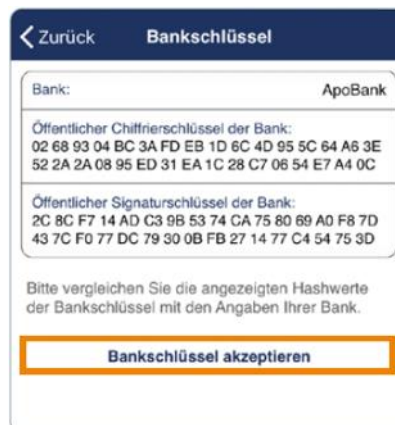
Zurück Bankschlüssel

Bank: ApoBank

Öffentlicher Chiffrierschlüssel der Bank:
02 68 93 04 BC 3A FD EB 1D 6C 4D 95 5C 64 A6 3E 52 2A 2A 08 95 ED 31 EA 1C 28 C7 06 54 E7 A4 0C

Öffentlicher Signaturschlüssel der Bank:
2C 8C F7 14 AD C3 9B 53 74 CA 75 80 69 A0 F8 7D 43 7C F0 77 DC 79 30 0B FB 27 14 77 C4 54 75 3D

Bitte vergleichen Sie die angezeigten Hashwerte der Bankschlüssel mit den Angaben Ihrer Bank.

Bankschlüssel akzeptieren